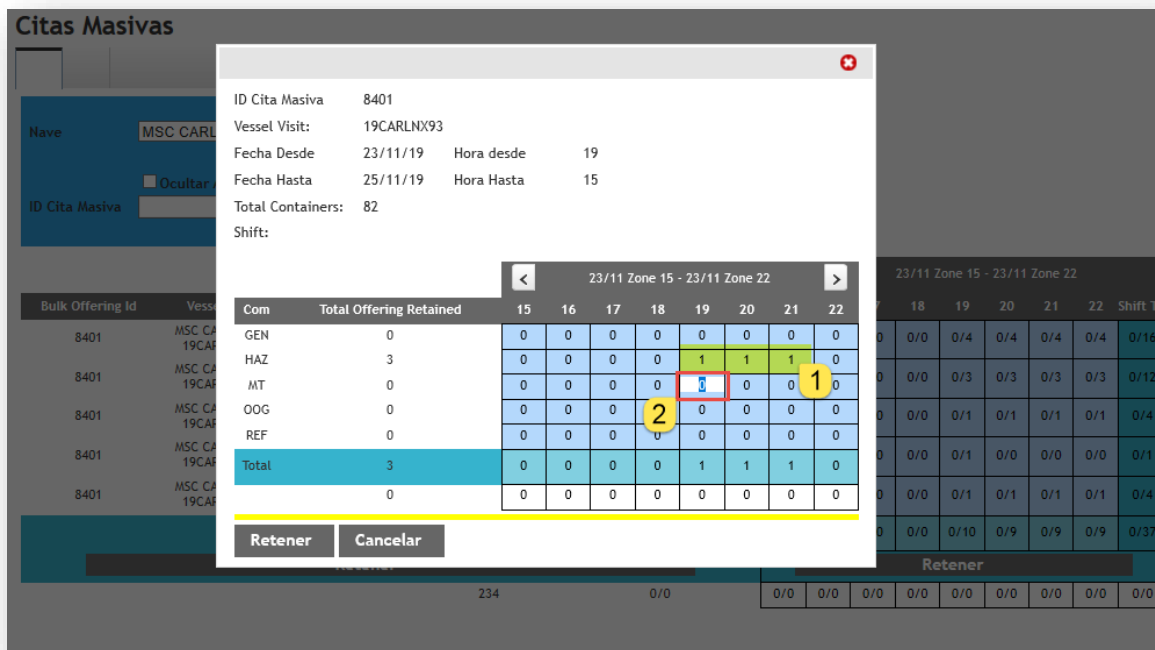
Citas Masivas

Nave MSC CARL

Ocultar

ID Cita Masiva

ID Cita Masiva 8401
Vessel Visit: 19CARLNX93
Fecha Desde 23/11/19 Hora desde 19
Fecha Hasta 25/11/19 Hora Hasta 15
Total Containers: 82
Shift:

23/11 Zone 15 - 23/11 Zone 22

| Com | Total Offering Retained | 15 | 16 | 17 | 18 | 19 | 20 | 21 | 22 |
|---|---|---|---|---|---|---|---|---|---|
| GEN | 0 | 0 | 0 | 0 | 0 | 0 | 0 | 0 | 0 |
| HAZ | 3 | 0 | 0 | 0 | 0 | 1 | 1 | 1 | 0 |
| MT | 0 | 0 | 0 | 0 | 0 | 0 | 0 | 0 | 0 |
| OOG | 0 | 0 | 0 | 0 | 0 | 0 | 0 | 0 | 0 |
| REF | 0 | 0 | 0 | 0 | 0 | 0 | 0 | 0 | 0 |
| Total | 3 | 0 | 0 | 0 | 0 | 1 | 1 | 1 | 0 |
| | 0 | 0 | 0 | 0 | 0 | 0 | 0 | 0 | 0 |

1
2

Retener Cancelar

Bulk Offering Id Vesse

8401 MSC CA 19CAR
8401 MSC CA 19CAR
8401 MSC CA 19CAR
8401 MSC CA 19CAR
8401 MSC CA 19CAR

23/11 Zone 15 - 23/11 Zone 22

| 7 | 18 | 19 | 20 | 21 | 22 | Shift T |
|---|---|---|---|---|---|---|
| 0 | 0/0 | 0/4 | 0/4 | 0/4 | 0/4 | 0/16 |
| 0 | 0/0 | 0/3 | 0/3 | 0/3 | 0/3 | 0/12 |
| 0 | 0/0 | 0/1 | 0/1 | 0/1 | 0/1 | 0/4 |
| 0 | 0/0 | 0/1 | 0/0 | 0/0 | 0/0 | 0/1 |
| 0 | 0/0 | 0/1 | 0/1 | 0/1 | 0/1 | 0/4 |
| 0 | 0/0 | 0/10 | 0/9 | 0/9 | 0/9 | 0/37 |

Retener

Retener

234 0/0

| 0/0 | 0/0 | 0/0 | 0/0 | 0/0 | 0/0 | 0/0 | 0/0 | 0/0 |
|---|---|---|---|---|---|---|---|---|